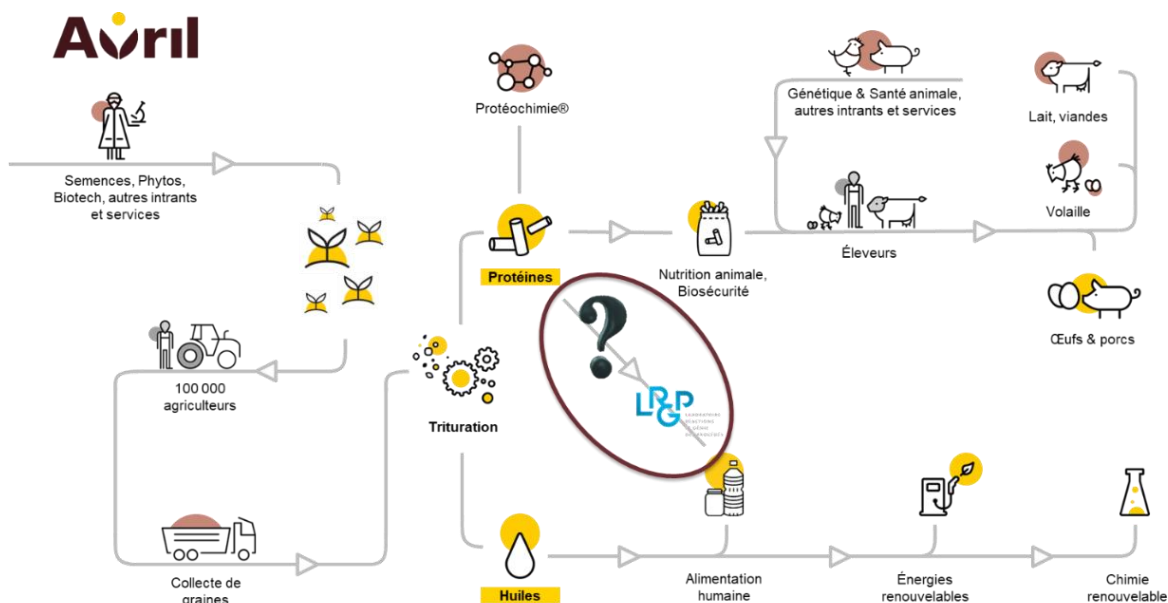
Avril

Semences, Phytos, Biotech, autres intrants et services

100 000 agriculteurs

Collecte de graines

Protéochimie®

Protéines

Trituration

Huiles

?

LRGP

Nutrition animale, Biosécurité

Génétique & Santé animale, autres intrants et services

Éleveurs

Lait, viandes

Volaille

Œufs & porcs

Alimentation humaine

Énergies renouvelables

Chimie renouvelable